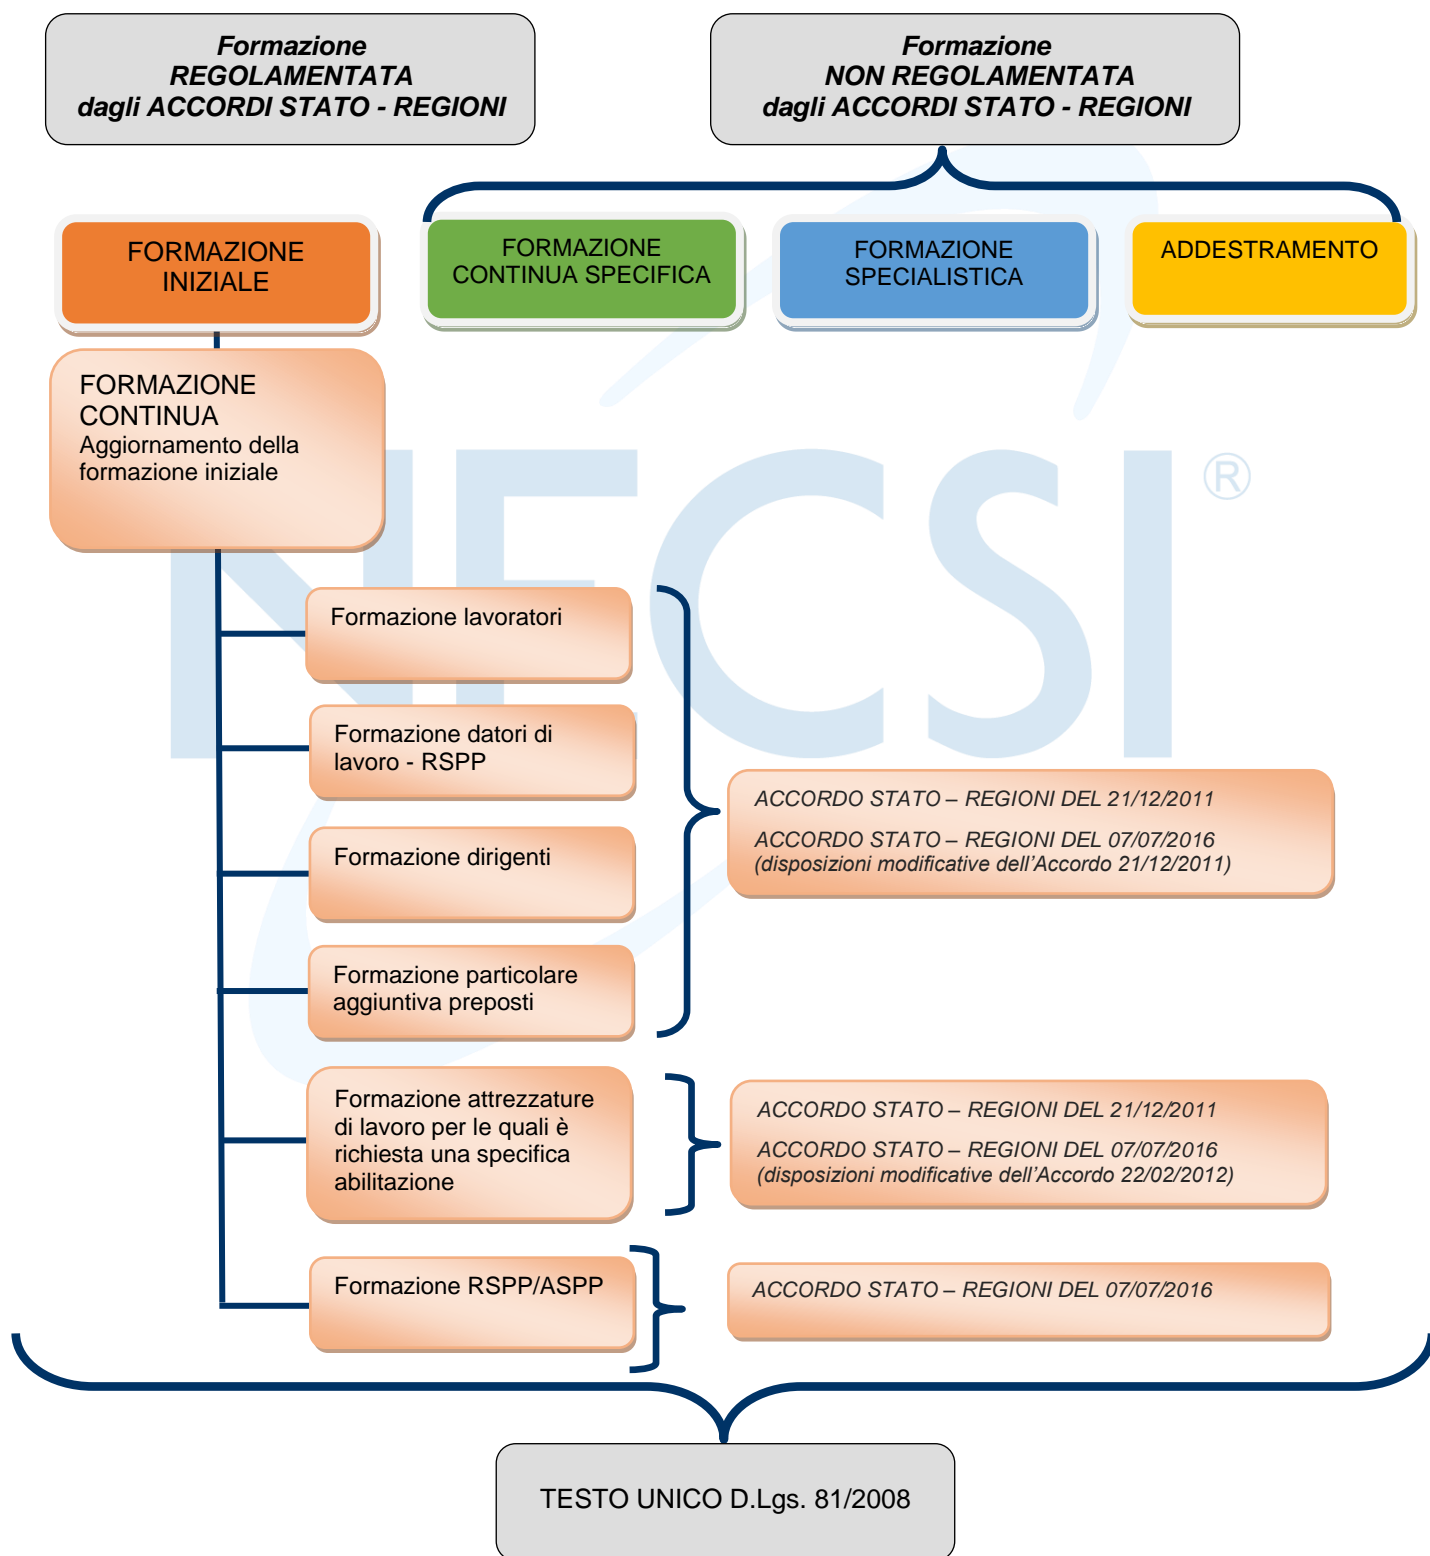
Formazione
REGOLAMENTATA
dagli ACCORDI STATO - REGIONI

Formazione
NON REGOLAMENTATA
dagli ACCORDI STATO - REGIONI

FORMAZIONE INIZIALE

FORMAZIONE CONTINUA SPECIFICA

FORMAZIONE SPECIALISTICA

ADDESTRAMENTO

FORMAZIONE CONTINUA
Aggiornamento della formazione iniziale

NFCSI®

Formazione lavoratori

Formazione datori di lavoro - RSPP

Formazione dirigenti

Formazione particolare aggiuntiva preposti

ACCORDO STATO – REGIONI DEL 21/12/2011
ACCORDO STATO – REGIONI DEL 07/07/2016
(disposizioni modificative dell'Accordo 21/12/2011)

Formazione attrezzature di lavoro per le quali è richiesta una specifica abilitazione

ACCORDO STATO – REGIONI DEL 21/12/2011
ACCORDO STATO – REGIONI DEL 07/07/2016
(disposizioni modificative dell'Accordo 22/02/2012)

Formazione RSPP/ASPP

ACCORDO STATO – REGIONI DEL 07/07/2016

TESTO UNICO D.Lgs. 81/2008